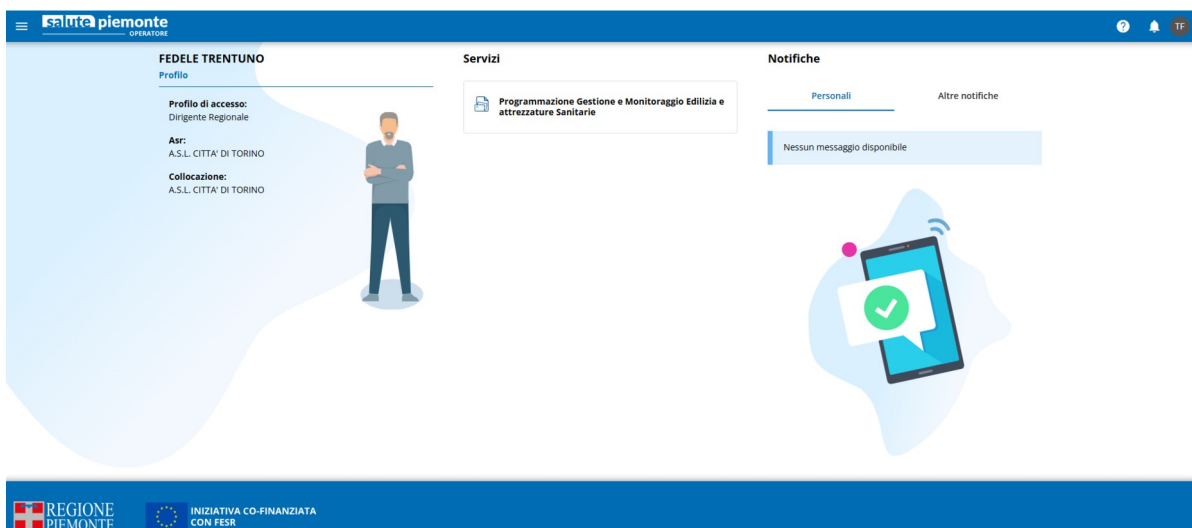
salute piemonte
OPERATORE

TF

FEDELE TRENTUNO
Profilo

Profilo di accesso:
Dirigente Regionale

Asr:
A.S.L. CITTA' DI TORINO

Collocazione:
A.S.L. CITTA' DI TORINO

Servizi

Programmazione Gestione e Monitoraggio Edilizia e attrezzature Sanitarie

Notifiche

Personali

Altre notifiche

Nessun messaggio disponibile

REGIONE PIEMONTE

INIZIATIVA CO-FINANZIATA CON FESR